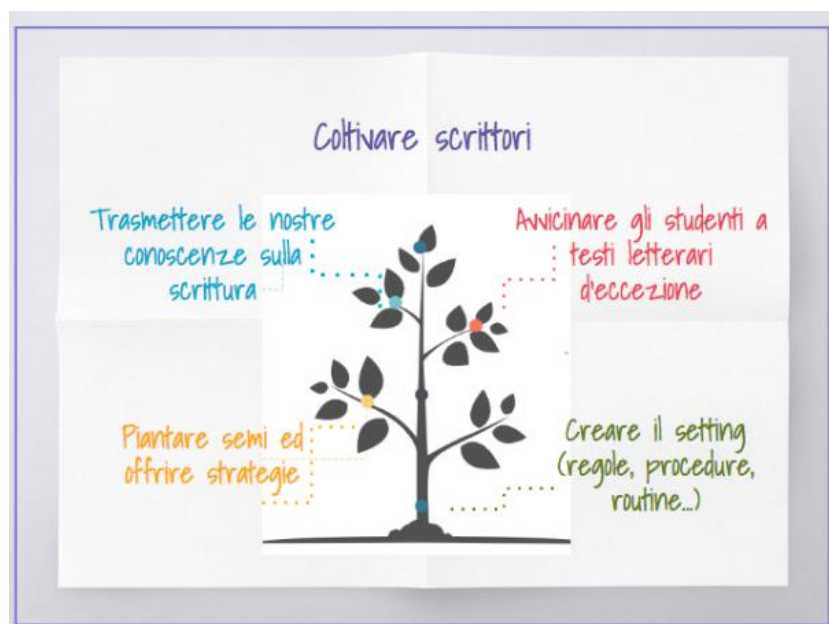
Coltivare scrittori

Trasmettere le nostre conoscenze sulla scrittura

Avvicinare gli studenti a testi letterari d'eccezione

Piantare semi ed offrire strategie

Creare il setting (regole, procedure, routine...)